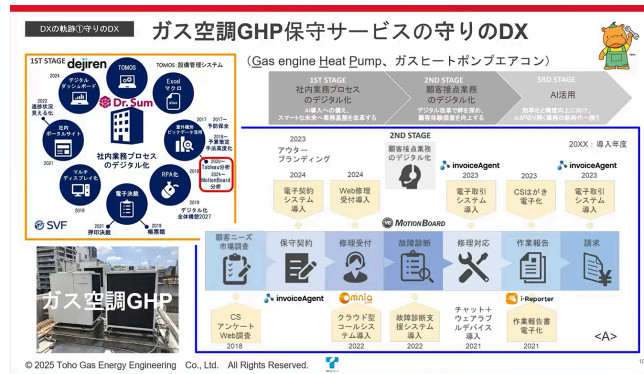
DXの軌跡①守りのDX

ガス空調GHP保守サービスの守りのDX

(Gas engine Heat Pump、ガスヒートポンプエアコン)

1ST STAGE
dejiren
TOMOS
TOMOS：設備管理システム
2024
デジタルダッシュボード
Excel マクロ
Dr.Sum
2022
議事状況見える化
2017 予防保全
2018 ビッグデータ活用
社内ポータルサイト
業務報告・帳票電子化
2018 手書業務手法高度化
社内業務プロセスのデジタル化
2021
RPA化
2020～ Tableau分析
2024～ MotionBoard分析
マルチディスプレイ化
2019
電子決裁
2019
デジタル化全体構想2027
2021 押印決裁
2016 帳票類
SVF

ガス空調GHP

1ST STAGE
社内業務プロセスのデジタル化
AI導入への備え、スマートな未来へ業務基盤を改革する

2ND STAGE
顧客接点業務のデジタル化
デジタル改革で絆を深め、顧客体験価値を向上する

3RD STAGE
AI活用
効率化と価値向上に向け、AIが切り開く業務の新時代へ挑む

2ND STAGE
顧客接点業務のデジタル化

20XX：導入年度

2023
アウターブランディング

2024
電子契約システム導入

2024
Web修理受付導入

invoiceAgent
2023
電子取引システム導入

2023
CSはがき電子化

invoiceAgent
2023
電子取引システム導入

MOTIONBOARD

顧客ニーズ市場調査
保守契約
修理受付
故障診断
修理対応
作業報告
請求

invoiceAgent
CSアンケートWeb調査
2018

Omnia
クラウド型コールシステム導入
2022

故障診断支援システム導入
2022

チャットトウェアラブルデバイス導入
2021

i-Reporter
作業報告書電子化
2021

<A>

© 2025 Toho Gas Energy Engineering Co., Ltd. All Rights Reserved.